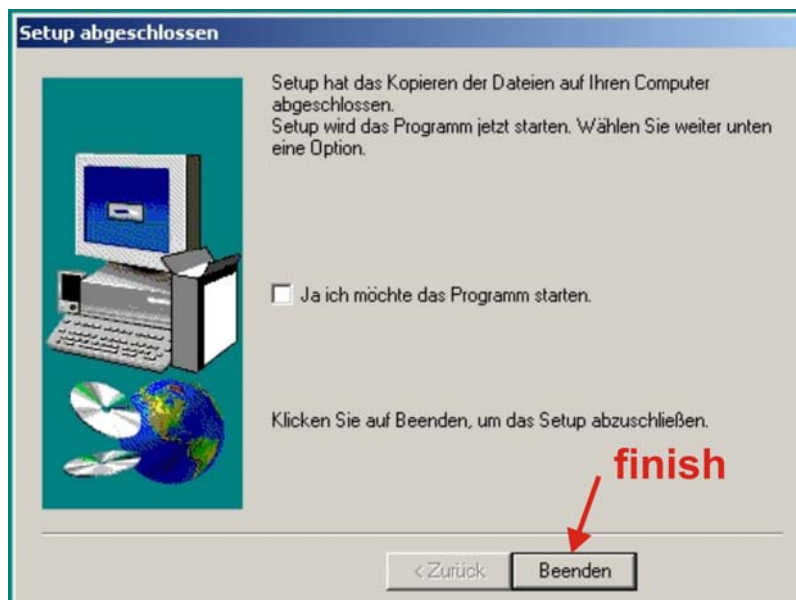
Setup abgeschlossen

Setup hat das Kopieren der Dateien auf Ihren Computer abgeschlossen.
Setup wird das Programm jetzt starten. Wählen Sie weiter unten eine Option.

Ja ich möchte das Programm starten.

Klicken Sie auf Beenden, um das Setup abzuschließen.

finish

< Zurück

Beenden